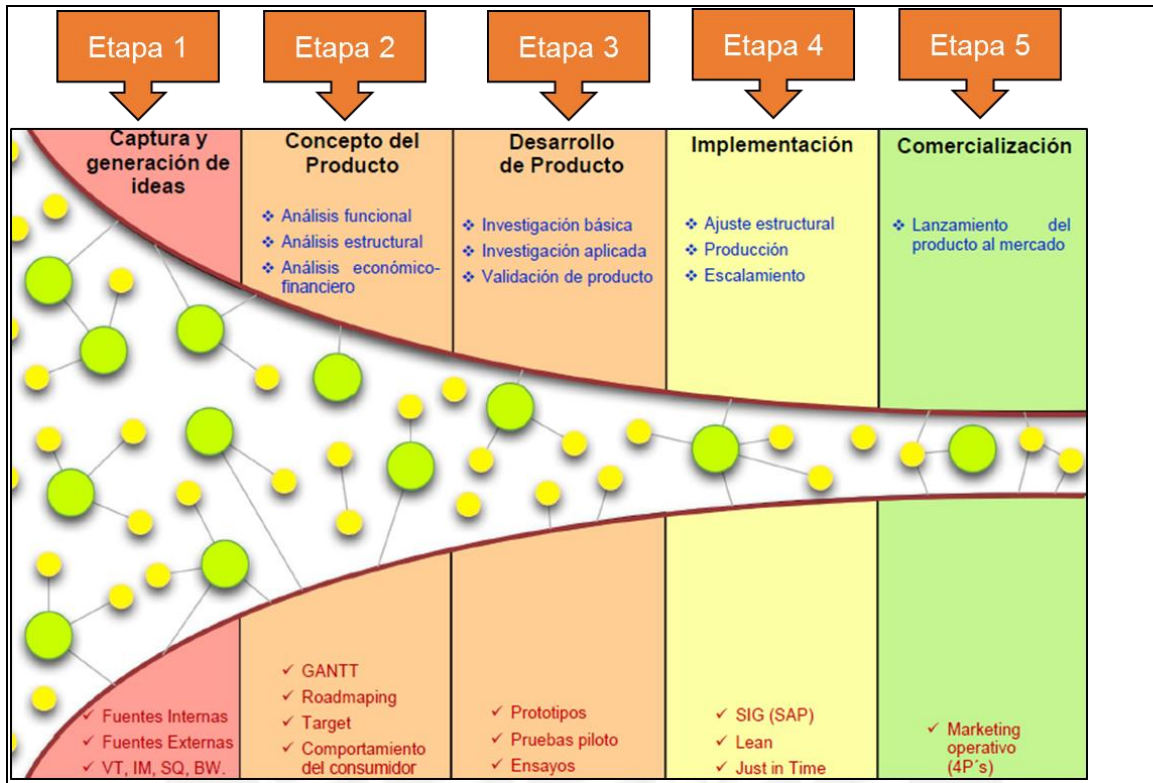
Etapa 1

Etapa 2

Etapa 3

Etapa 4

Etapa 5

Captura y generación de ideas

✓ Fuentes Internas
✓ Fuentes Externas
✓ VT, IM, SQ, BW.

Concepto del Producto

❖ Análisis funcional
❖ Análisis estructural
❖ Análisis económico-financiero

✓ GANTT
✓ Roadmaping
✓ Target
✓ Comportamiento del consumidor

Desarrollo de Producto

❖ Investigación básica
❖ Investigación aplicada
❖ Validación de producto

✓ Prototipos
✓ Pruebas piloto
✓ Ensayos

Implementación

❖ Ajuste estructural
❖ Producción
❖ Escalamiento

✓ SIG (SAP)
✓ Lean
✓ Just in Time

Comercialización

❖ Lanzamiento del producto al mercado

✓ Marketing operativo (4P´s)